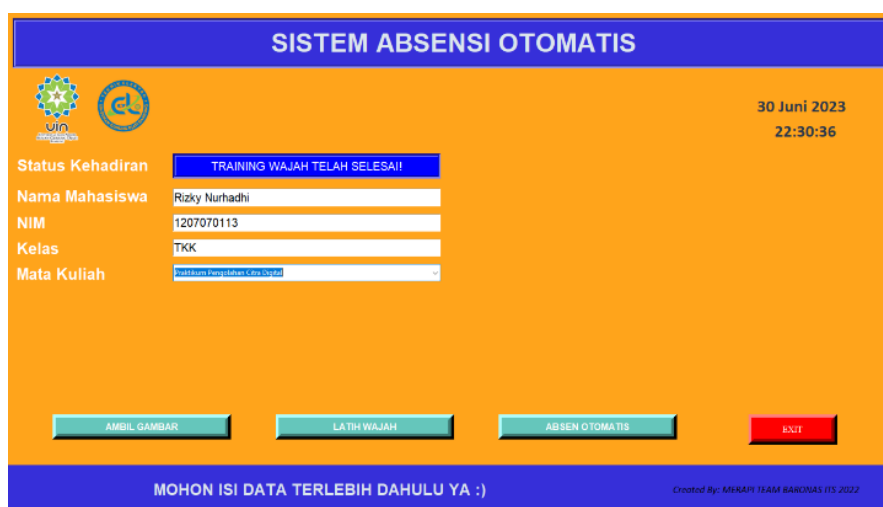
SISTEM ABSENSI OTOMATIS

30 Juni 2023
22:30:36

Status Kehadiran
TRAINING WAJAH TELAH SELESAI!
Nama Mahasiswa
Rizky Nurhadhi
NIM
1207070113
Kelas
TKK
Mata Kuliah
Praktikum Pengolahan Citra Digital

AMBIL GAMBAR
LATIH WAJAH
ABSEN OTOMATIS
EXIT

MOHON ISI DATA TERLEBIH DAHULU YA :)
Created By: MERAPI TEAM BARONAS ITS 2022